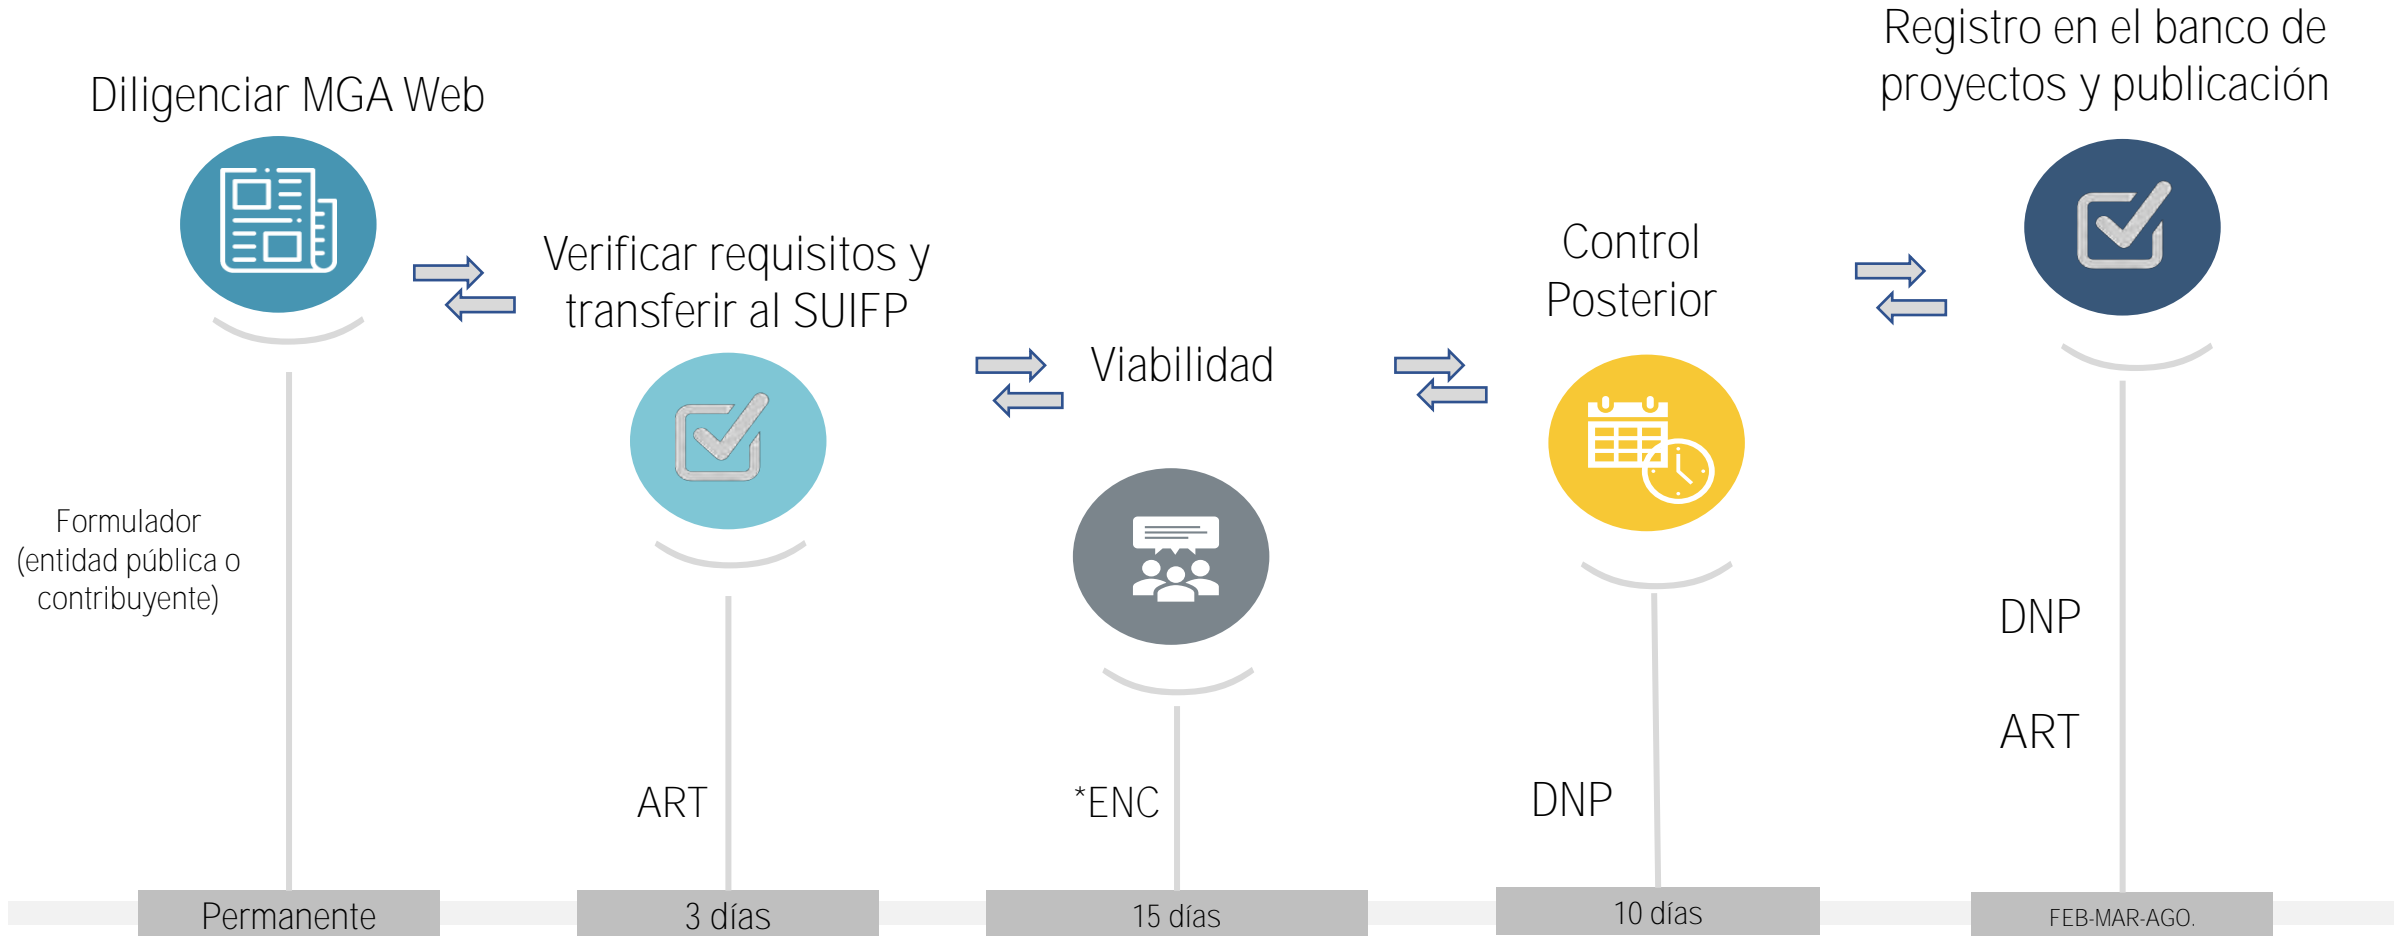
Diligenciar MGA Web

Formulador (entidad pública o contribuyente)

Permanente

Verificar requisitos y transferir al SUIFP

ART

3 días

Viabilidad

*ENC

15 días

Control Posterior

DNP

10 días

Registro en el banco de proyectos y publicación

DNP

ART

FEB-MAR-AGO.